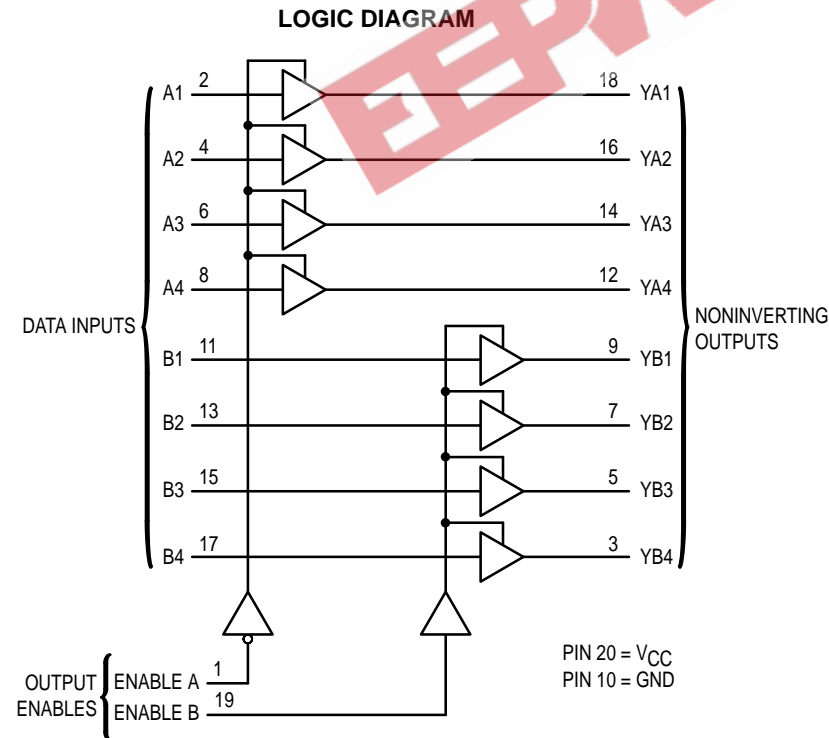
LOGIC DIAGRAM

A1 2
A2 4
A3 6
A4 8
B1 11
B2 13
B3 15
B4 17

DATA INPUTS

18 YA1
16 YA2
14 YA3
12 YA4
9 YB1
7 YB2
5 YB3
3 YB4

NONINVERTING OUTPUTS

OUTPUT ENABLES
ENABLE A 1
ENABLE B 19

PIN 20 = $V_{CC}$
PIN 10 = GND